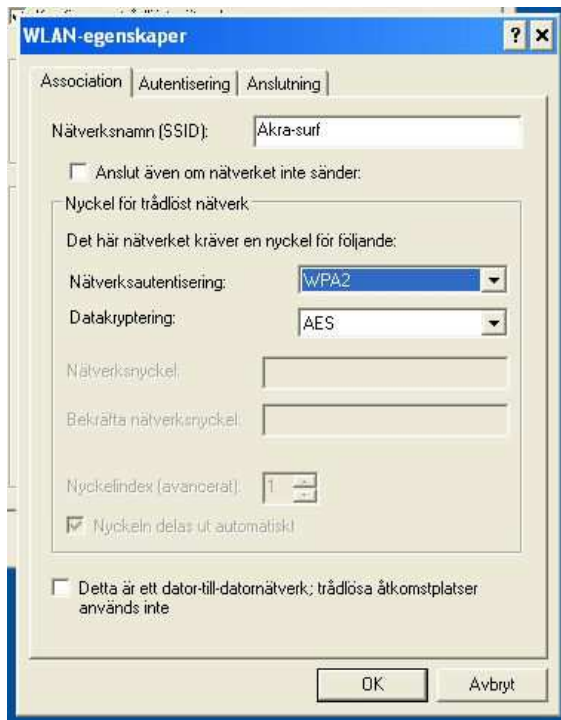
WLAN-egenskaper
?
Association | Autentisering | Anslutning

Nätverksnamn (SSID): Akra-surf

Anslut även om nätverket inte sänder:

Nyckel för trådlöst nätverk

Det här nätverket kräver en nyckel för följande:

Nätverksautentisering: WPA2

Datakryptering: AES

Nätverksnyckel:

Bekräfta nätverksnyckel:

Nyckelindex (avancerat): 1

Nyckeln delas ut automatiskt

Detta är ett dator-till-datornätverk; trådlösa åtkomstplatser används inte

OK Avbryt